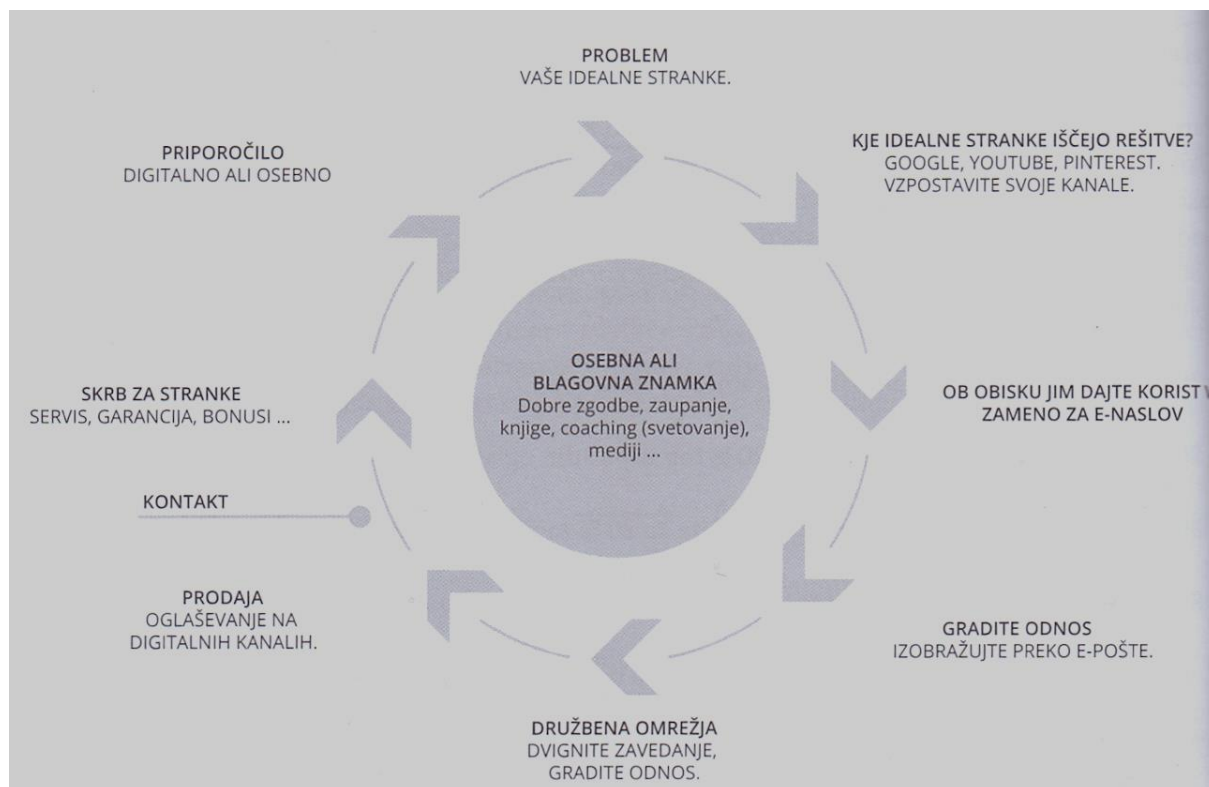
PROBLEM
VAŠE IDEALNE STRANKE.

KJE IDEALNE STRANKE IŠČEJO REŠITVE?
GOOGLE, YOUTUBE, PINTEREST.
VZPOSTAVITE SVOJE KANALE.

OB OBISKU JIM DAJTE KORIST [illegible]
ZAMENO ZA E-NASLOV

GRADITE ODNOS
IZOBRAŽUJTE PREKO E-POŠTE.

DRUŽBENA OMREŽJA
DVIGNITE ZAVEDANJE,
GRADITE ODNOS.

PRODAJA
OGLAŠEVANJE NA
DIGITALNIH KANALIH.

KONTAKT

SKRB ZA STRANKE
SERVIS, GARANCIJA, BONUSI ...

PRIPOROČILO
DIGITALNO ALI OSEBNO

OSEBNA ALI
BLAGOVNA ZNAMKA
Dobre zgodbe, zaupanje,
knjige, coaching (svetovanje),
mediji ...